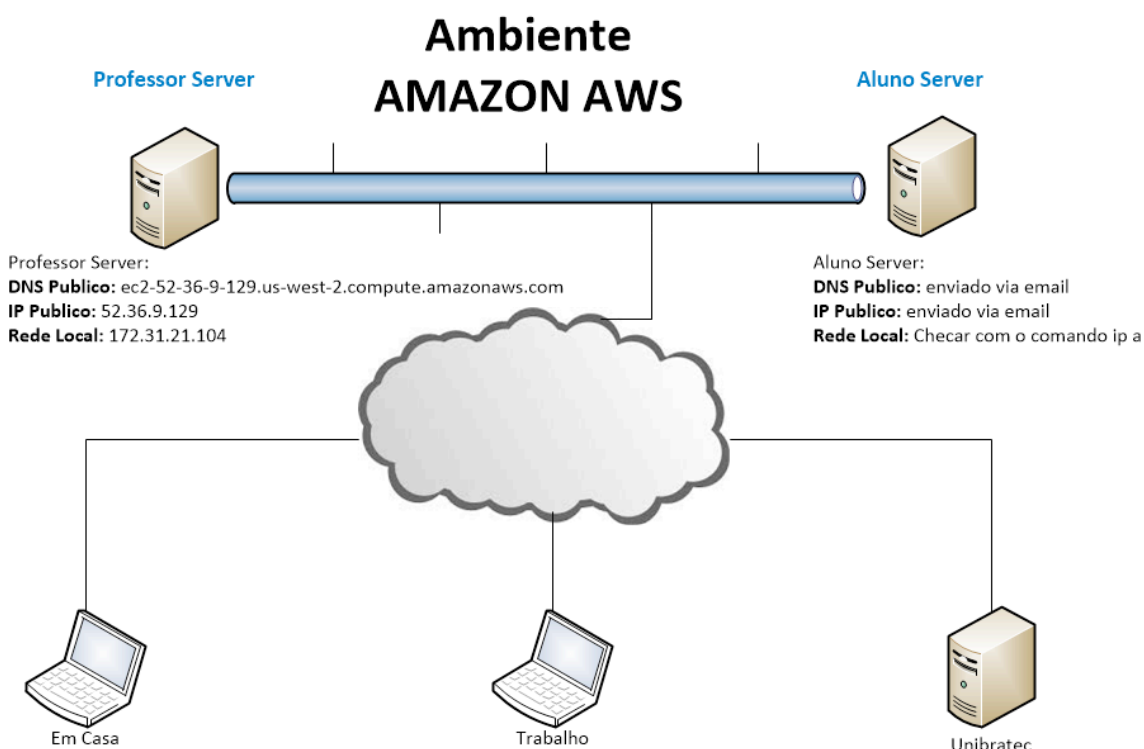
Ambiente
AMAZON AWS

Professor Server

Aluno Server

Professor Server:
**DNS Publico:** ec2-52-36-9-129.us-west-2.compute.amazonaws.com
**IP Publico:** 52.36.9.129
**Rede Local:** 172.31.21.104

Aluno Server:
**DNS Publico:** enviado via email
**IP Publico:** enviado via email
**Rede Local:** Checar com o comando ip a

Em Casa

Trabalho

Unibratec